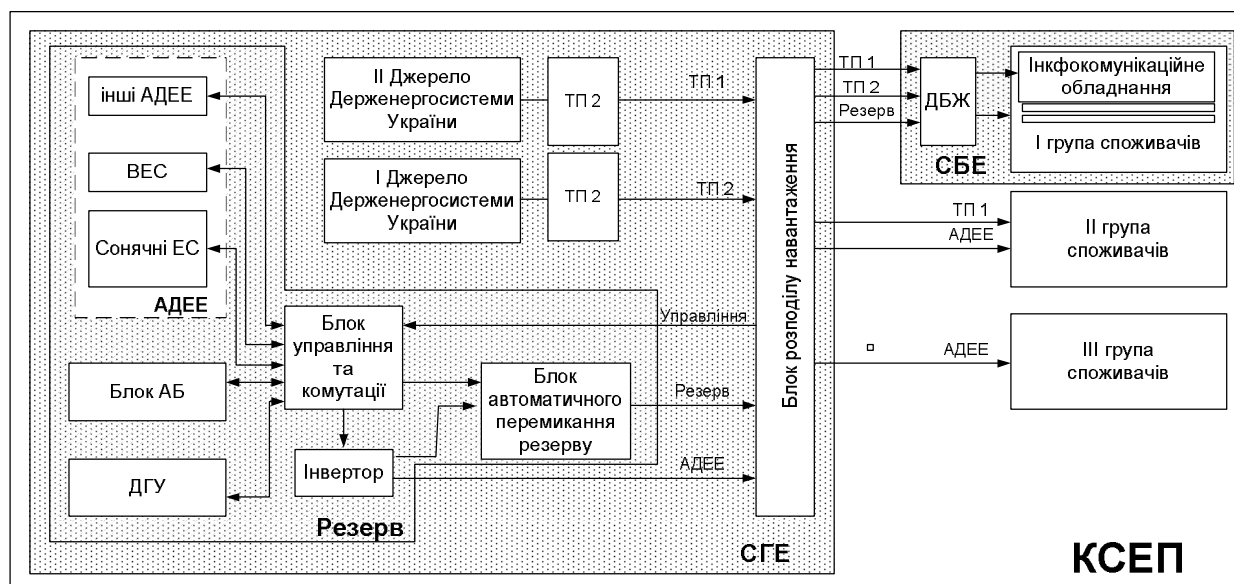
інші АДЕЕ

ВЕС

Сонячні ЕС

АДЕЕ

II Джерело Держенергосистеми України

ТП 2

I Джерело Держенергосистеми України

ТП 2

ТП 1

ТП 2

Блок розподілу навантаження

ТП 1

ТП 2

Резерв

ДБЖ

Інкфокомунікаційне обладнання

I група споживачів

СБЕ

ТП 1

АДЕЕ

II група споживачів

Управління

Блок управління та комутації

Блок АБ

Блок автоматичного перемикання резерву

Резерв

АДЕЕ

III група споживачів

Інвертор

АДЕЕ

ДГУ

Резерв

СГЕ

КСЕП